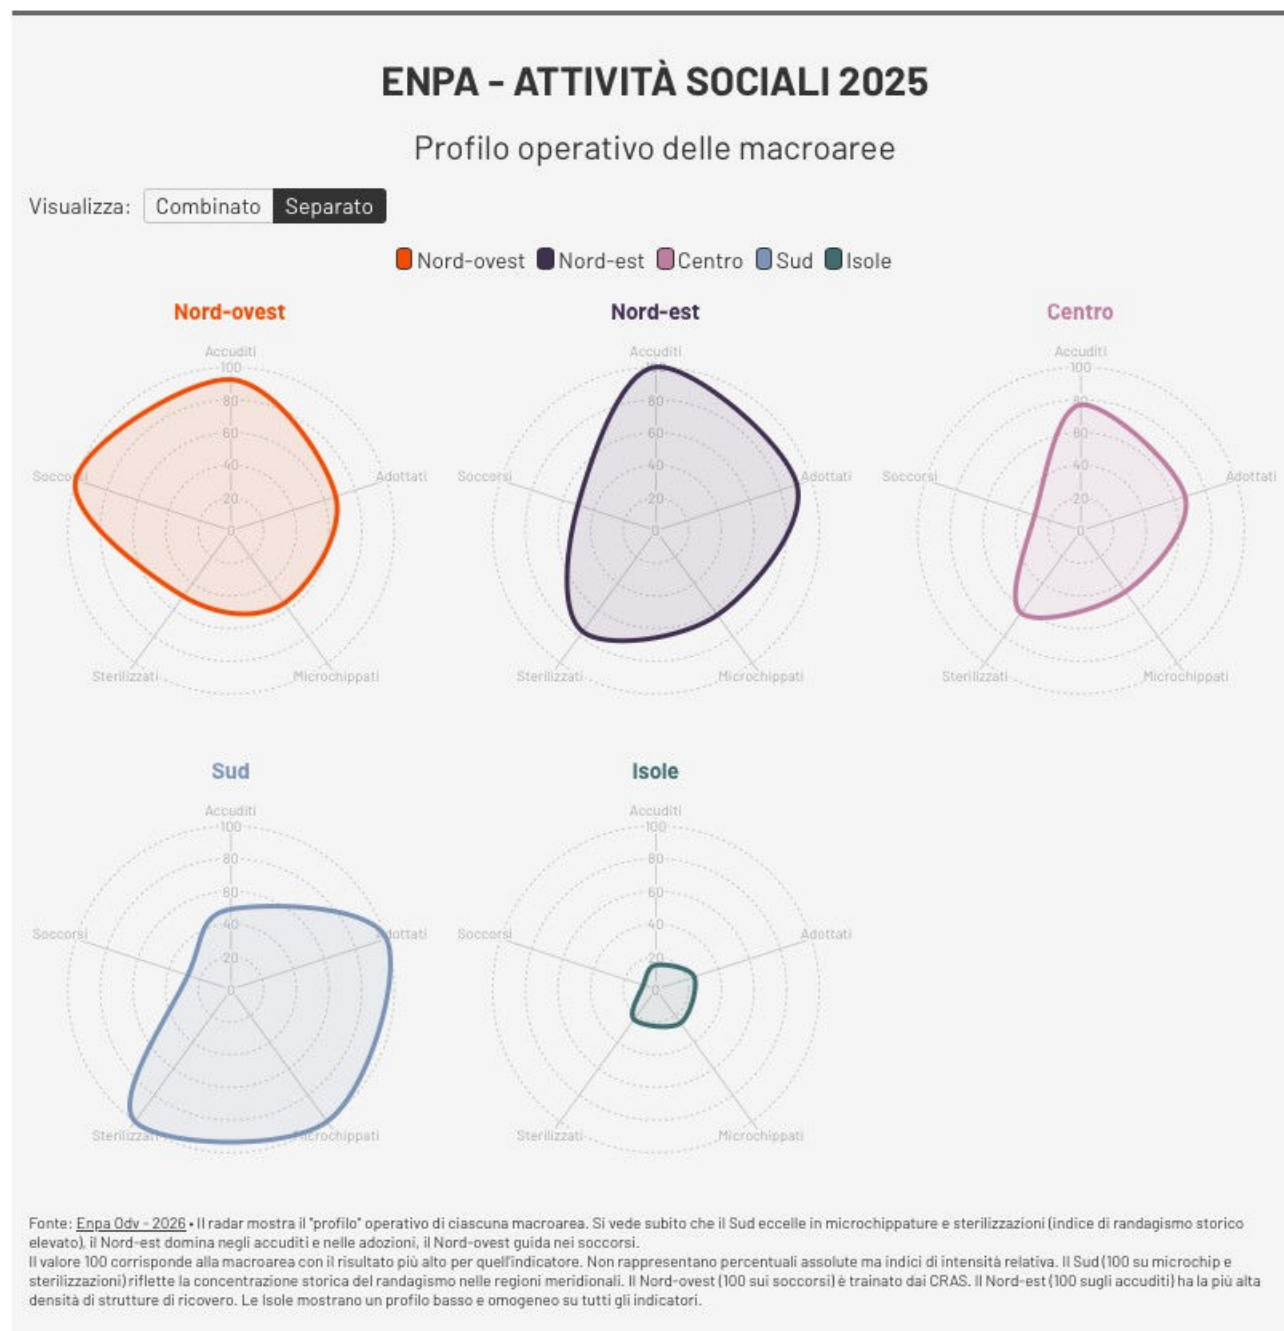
ENPA - ATTIVITÀ SOCIALI 2025

Profilo operativo delle macroaree

Visualizza: Combinato Separato

Nord-ovest Nord-est Centro Sud Isole

Nord-ovest

Accuditi 100 80 60 40 20 0 Adottati Microchippati Sterilizzati Soccorsi

Nord-est

Accuditi 100 80 60 40 20 0 Adottati Microchippati Sterilizzati Soccorsi

Centro

Accuditi 100 80 60 40 20 0 Adottati Microchippati Sterilizzati Soccorsi

Sud

Accuditi 100 80 60 40 20 0 Adottati Microchippati Sterilizzati Soccorsi

Isole

Accuditi 100 80 60 40 20 0 Adottati Microchippati Sterilizzati Soccorsi

Fonte: Enpa Odv - 2026 • Il radar mostra il "profilo" operativo di ciascuna macroarea. Si vede subito che il Sud eccelle in microchippature e sterilizzazioni (indice di randagismo storico elevato), il Nord-est domina negli accuditi e nelle adozioni, il Nord-ovest guida nei soccorsi.
Il valore 100 corrisponde alla macroarea con il risultato più alto per quell'indicatore. Non rappresentano percentuali assolute ma indici di intensità relativa. Il Sud (100 su microchip e sterilizzazioni) riflette la concentrazione storica del randagismo nelle regioni meridionali. Il Nord-ovest (100 sui soccorsi) è trainato dai CRAS. Il Nord-est (100 sugli accuditi) ha la più alta densità di strutture di ricovero. Le Isole mostrano un profilo basso e omogeneo su tutti gli indicatori.